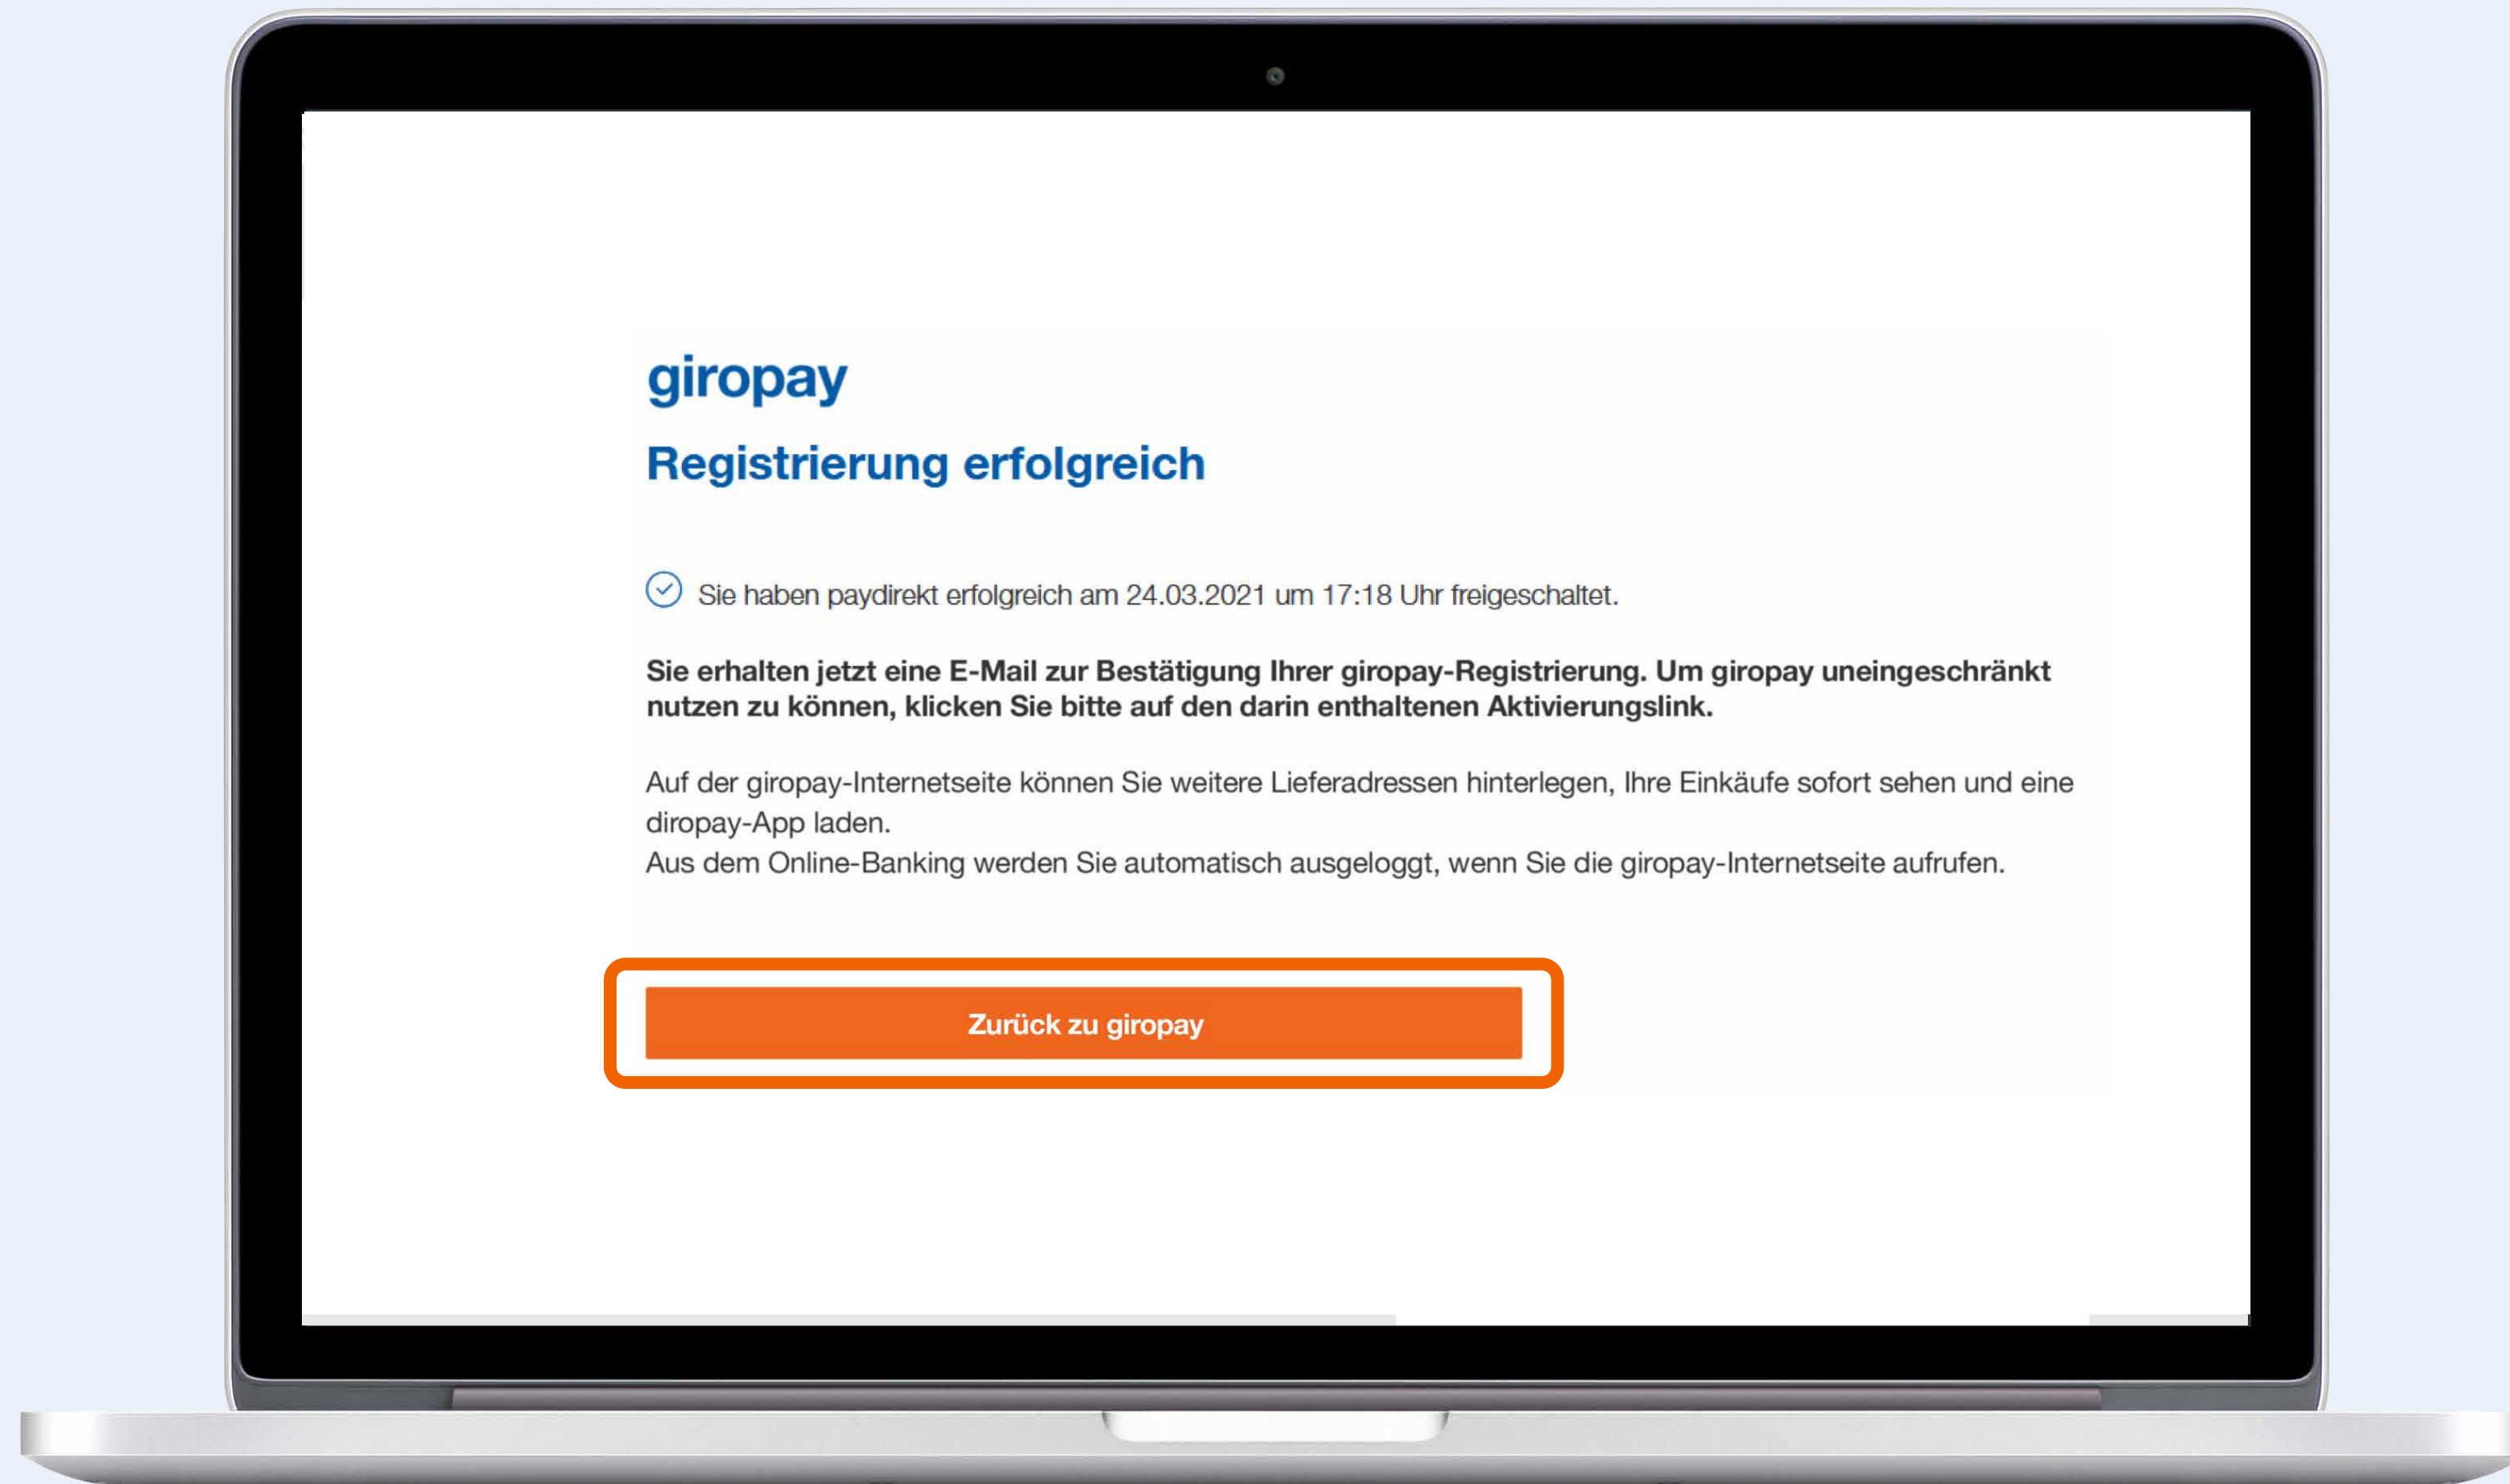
giropay

Registrierung erfolgreich

Sie haben paydirekt erfolgreich am 24.03.2021 um 17:18 Uhr freigeschaltet.

Sie erhalten jetzt eine E-Mail zur Bestätigung Ihrer giropay-Registrierung. Um giropay uneingeschränkt nutzen zu können, klicken Sie bitte auf den darin enthaltenen Aktivierungslink.

Auf der giropay-Internetseite können Sie weitere Lieferadressen hinterlegen, Ihre Einkäufe sofort sehen und eine diropay-App laden.
Aus dem Online-Banking werden Sie automatisch ausgeloggt, wenn Sie die giropay-Internetseite aufrufen.

Zurück zu giropay